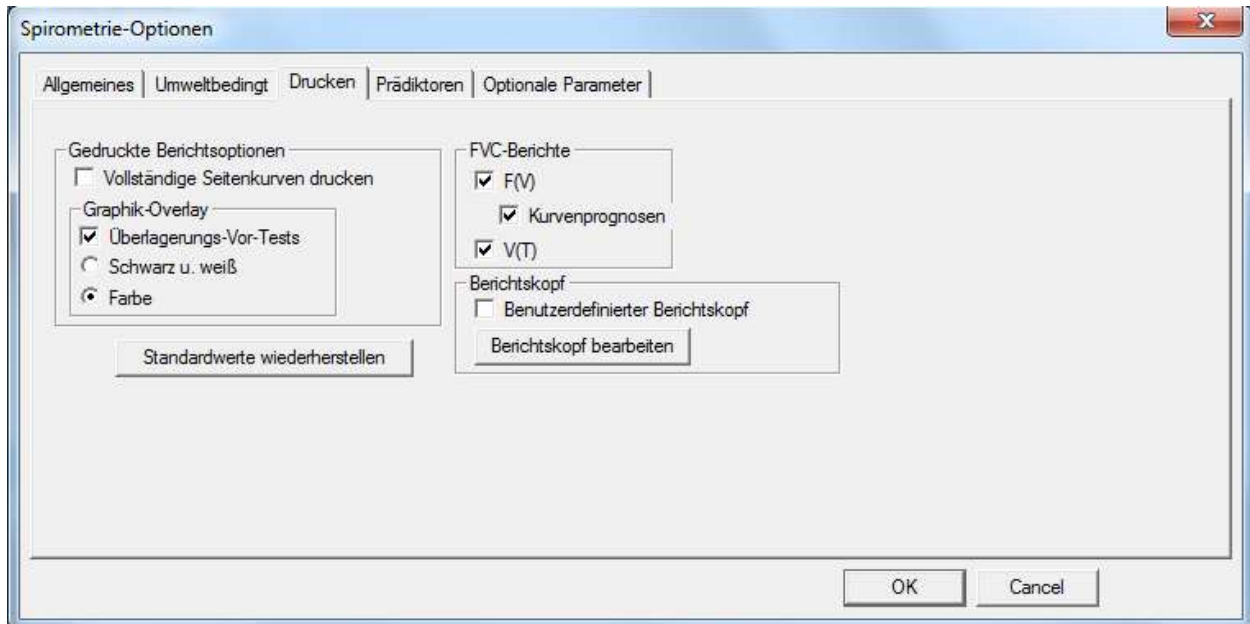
Spirometrie-Optionen

Allgemeines | Umweltbedingt | Drucken | Prädiktoren | Optionale Parameter

Gedruckte Berichtsoptionen
Vollständige Seitenkurven drucken
Graphik-Overlay
Überlagerungs-Vor-Tests
Schwarz u. weiß
Farbe

Standardwerte wiederherstellen

FVC-Berichte
F(V)
Kurvenprognosen
V(T)

Berichtskopf
Benutzerdefinierter Berichtskopf
Berichtskopf bearbeiten

OK
Cancel